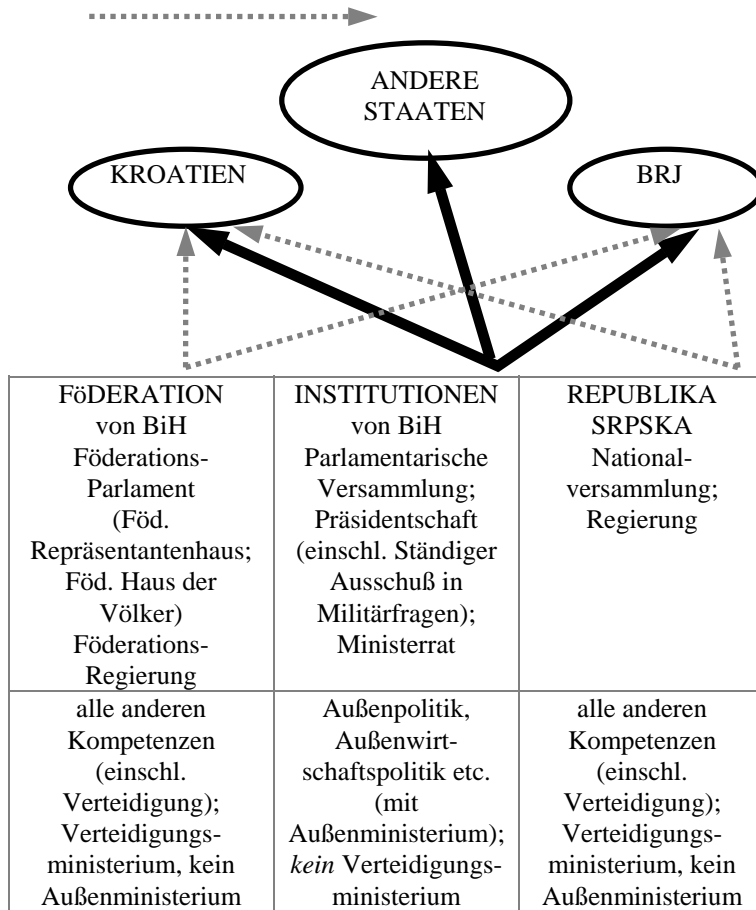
ANDERE STAATEN

KROATIEN

BRJ

| FöDERATION von BiH Föderations-Parlament (Föd. Repräsentantenhaus; Föd. Haus der Völker) Föderations-Regierung | INSTITUTIONEN von BiH Parlamentarische Versammlung; Präsidentschaft (einschl. Ständiger Ausschuß in Militärfragen); Ministerrat | REPUBLIKA SRPSKA Nationalversammlung; Regierung |
|---|---|---|
| alle anderen Kompetenzen (einschl. Verteidigung); Verteidigungsministerium, kein Außenministerium | Außenpolitik, Außenwirtschaftspolitik etc. (mit Außenministerium); *kein* Verteidigungsministerium | alle anderen Kompetenzen (einschl. Verteidigung); Verteidigungsministerium, kein Außenministerium |